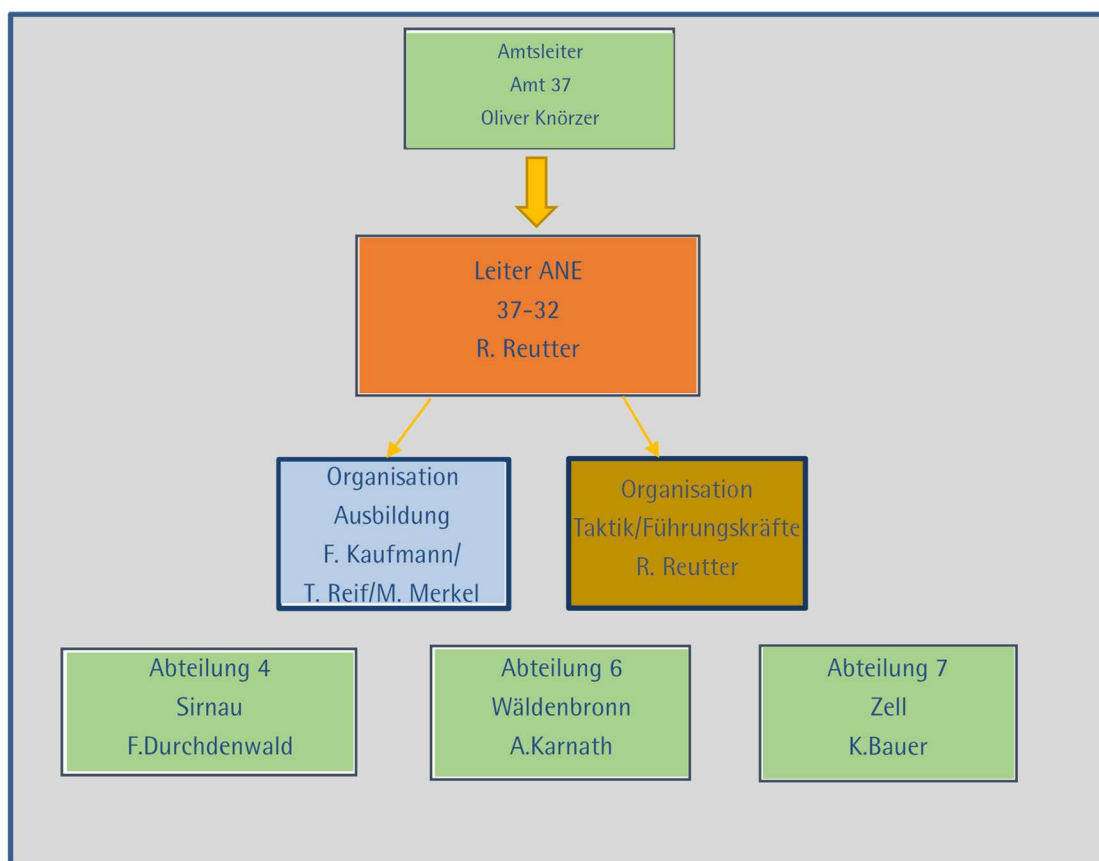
Amtsleiter
Amt 37
Oliver Knörzer

Leiter ANE
37-32
R. Reutter

Organisation
Ausbildung
F. Kaufmann/
T. Reif/M. Merkel

Organisation
Taktik/Führungskräfte
R. Reutter

Abteilung 4
Sirnau
F.Durchdenwald

Abteilung 6
Wäldenbronn
A.Karnath

Abteilung 7
Zell
K.Bauer